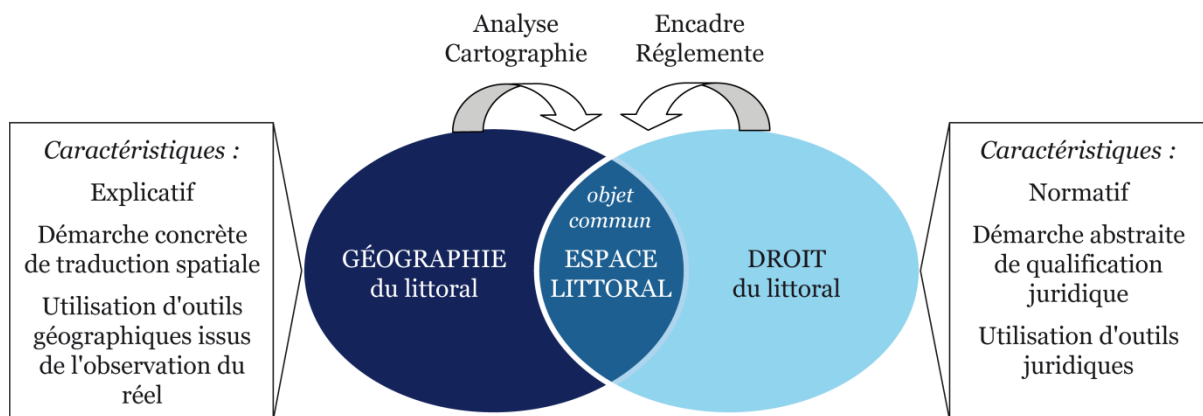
Analyse
Cartographie

Encadre
Réglemente

Caractéristiques :

Explicatif

Démarche concrète de traduction spatiale

Utilisation d'outils géographiques issus de l'observation du réel

GÉOGRAPHIE
du littoral

objet
commun

ESPACE
LITTORAL

DROIT
du littoral

Caractéristiques :

Normatif

Démarche abstraite de qualification juridique

Utilisation d'outils juridiques